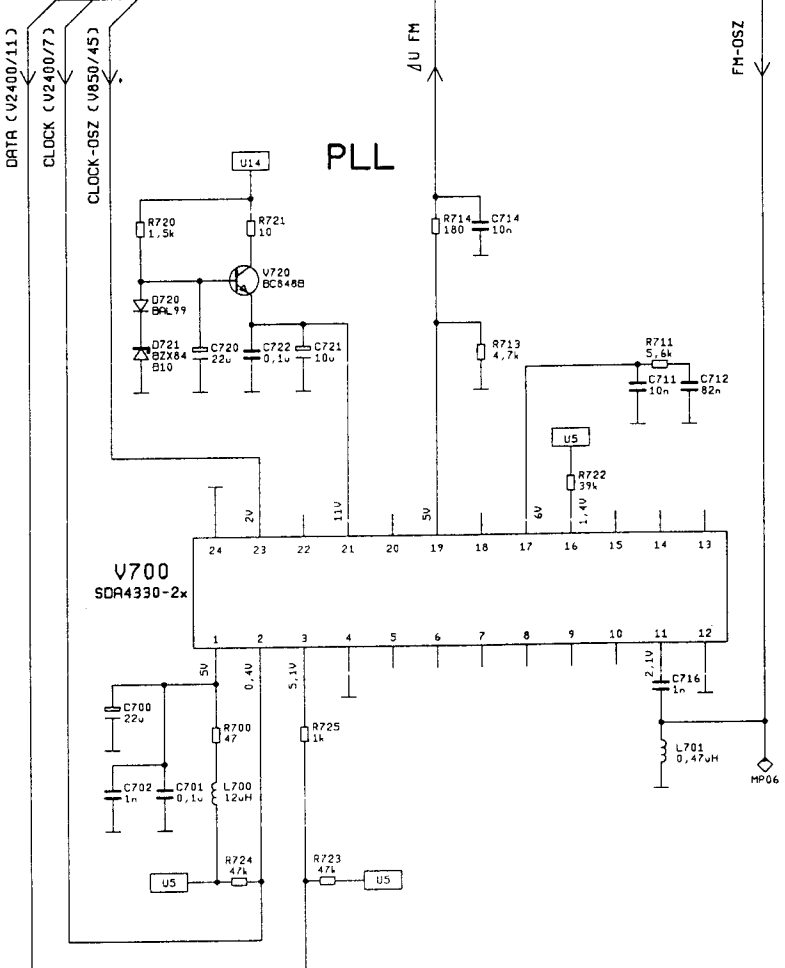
DATA (V2400/11)
CLOCK (V2400/7)
CLOCK-OSZ (V850/45)
ΔU FM
FM-OSZ

PLL

U14
R720
1,5k
R721
10
V720
BC848B
D720
BAL99
D721
BZX84
B10
C720
22u
C722
0,1u
C721
10u
R714
180
C714
10n
R713
4,7k
R711
5,6k
C711
10n
C712
82n
U5
R722
39k

2V
11V
5V
6V
1,4V

24
23
22
21
20
19
18
17
16
15
14
13

V700
SDA4330-2x

1
2
3
4
5
6
7
8
9
10
11
12

5V
0,4V
5,1V
2,1V

C700
22u
R700
47
R725
1k
C716
1n
L701
0,47uH
MP06
C702
1n
C701
0,1u
L700
12uH
R724
47k
R723
47k
U5
U5